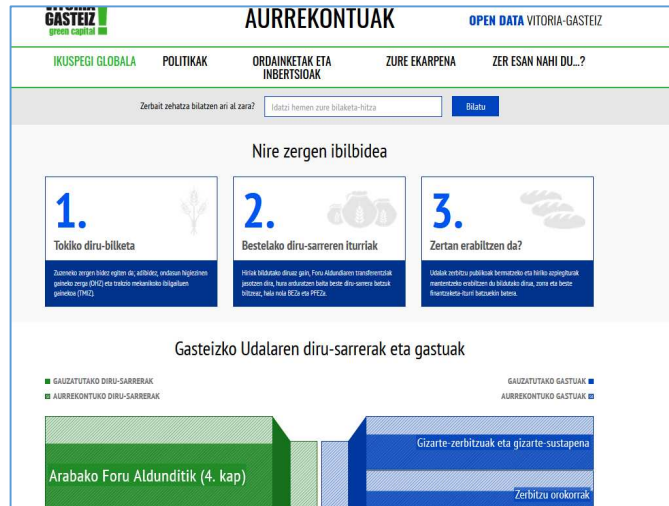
VITORIA GASTEIZ green capital

AURREKONTUAK

OPEN DATA VITORIA-GASTEIZ

IKUSPEGI GLOBALA POLITIKAK ORDAINKETAK ETA INBERTSIOAK ZURE EKARPENA ZER ESAN NAHI DU...?

Zerbait zehatza bilatzen ari al zara? Idatzi hemen zure bilaketa-hitza Bilatu

Nire zergen ibilbidea

1.
Tokiko diru-bilketa
Zuzeneko zergen bidez egiten da; adibidez, ondasun higiezinen gaineko zerga (OHZ) eta trakzio mekanikoko ibilgailuen gaineko zerga (TMIZ).

2.
Bestelako diru-sarreren iturriak
Hiriak bildutako diruaz gain, Foru Aldundiaren transferentziak jasotzen dira, hura arduratzen baita beste diru-sarrera batzuk biltzeaz, hala nola BEZa eta PFEZa.

3.
Zertan erabiltzen da?
Udalak zerbitzu publikoak bermatzeko eta hiriko azpiegiturak mantentzeko erabiltzen du bildutako dirua, zorra eta beste finantzaketa-iturri batzuekin batera.

Gasteizko Udalaren diru-sarrerak eta gastuak

GAUZATUTAKO DIRU-SARRERAK
AURREKONTUKO DIRU-SARRERAK
GAUZATUTAKO GASTUAK
AURREKONTUKO GASTUAK

Arabako Foru Aldunditik (4. kap)
Gizarte-zerbitzuak eta gizarte-sustapena
Zerbitzu orokorrak